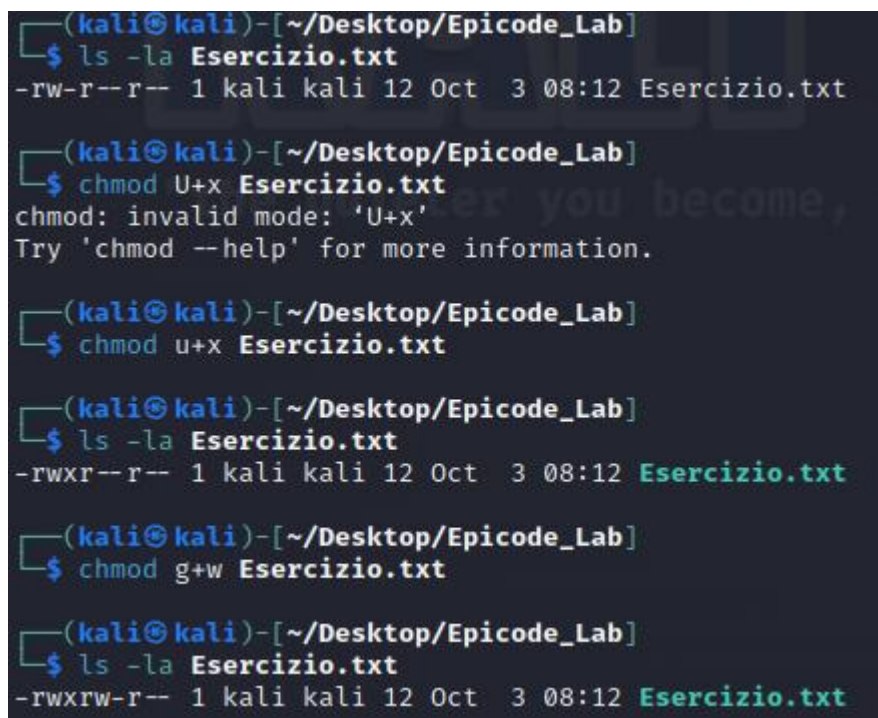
┌──(kali㉿kali)-[~/Desktop/Epicode_Lab]
└─$ ls -la Esercizio.txt
-rw-r--r-- 1 kali kali 12 Oct  3 08:12 Esercizio.txt

┌──(kali㉿kali)-[~/Desktop/Epicode_Lab]
└─$ chmod U+x Esercizio.txt
chmod: invalid mode: 'U+x'
Try 'chmod --help' for more information.

┌──(kali㉿kali)-[~/Desktop/Epicode_Lab]
└─$ chmod u+x Esercizio.txt

┌──(kali㉿kali)-[~/Desktop/Epicode_Lab]
└─$ ls -la Esercizio.txt
-rwxr--r-- 1 kali kali 12 Oct  3 08:12 Esercizio.txt

┌──(kali㉿kali)-[~/Desktop/Epicode_Lab]
└─$ chmod g+w Esercizio.txt

┌──(kali㉿kali)-[~/Desktop/Epicode_Lab]
└─$ ls -la Esercizio.txt
-rwxrw-r-- 1 kali kali 12 Oct  3 08:12 Esercizio.txt